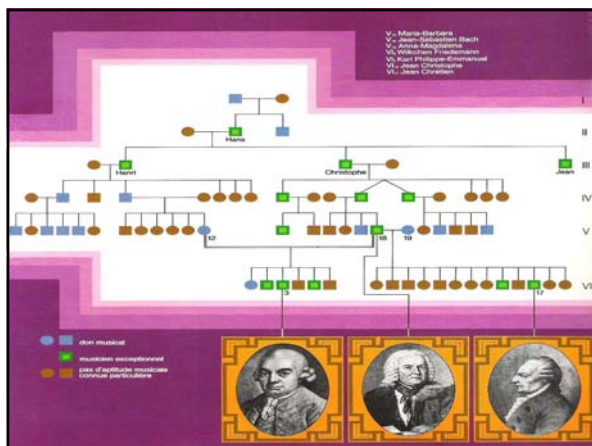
V₁₈ Maria-Barbara
V₁₈ Jean-Sébastien Bach
V₁₉ Anna-Magdalena
VI₃ Wilkelm Friedemann
VI₅ Karl Philippe-Emmanuel
VI₁₇ Jean Christophe
VI₁₈ Jean Chrétien

I

II

Hans

III

Henri

Christophe

Jean

IV

V

17

18

19

VI

3

17

don musical

musicien exceptionnel

pas d'aptitude musicale connue particulière